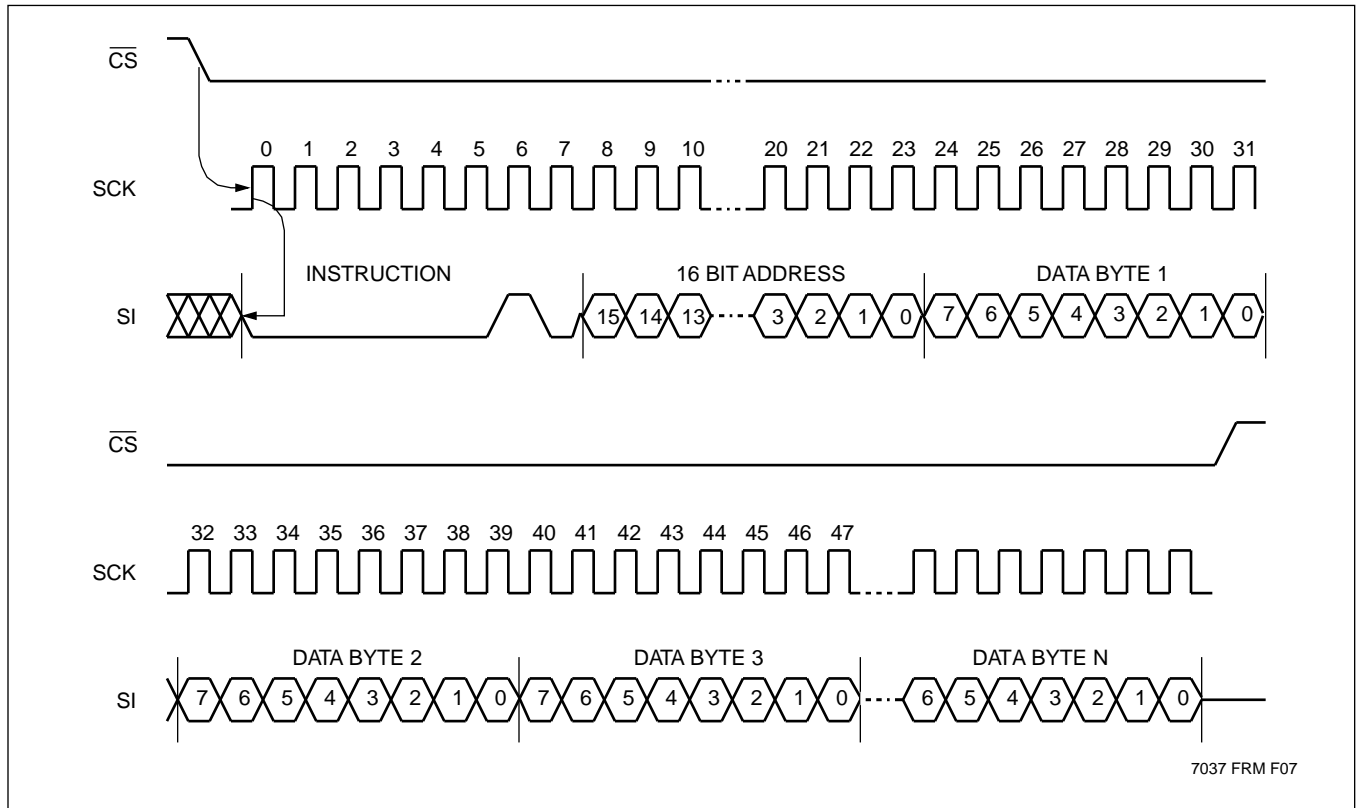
$\overline{CS}$

0 1 2 3 4 5 6 7 8 9 10 20 21 22 23 24 25 26 27 28 29 30 31

SCK

INSTRUCTION

16 BIT ADDRESS

DATA BYTE 1

SI

15 14 13 3 2 1 0 7 6 5 4 3 2 1 0

$\overline{CS}$

32 33 34 35 36 37 38 39 40 41 42 43 44 45 46 47

SCK

DATA BYTE 2

DATA BYTE 3

DATA BYTE N

SI

7 6 5 4 3 2 1 0 7 6 5 4 3 2 1 0 6 5 4 3 2 1 0

7037 FRM F07